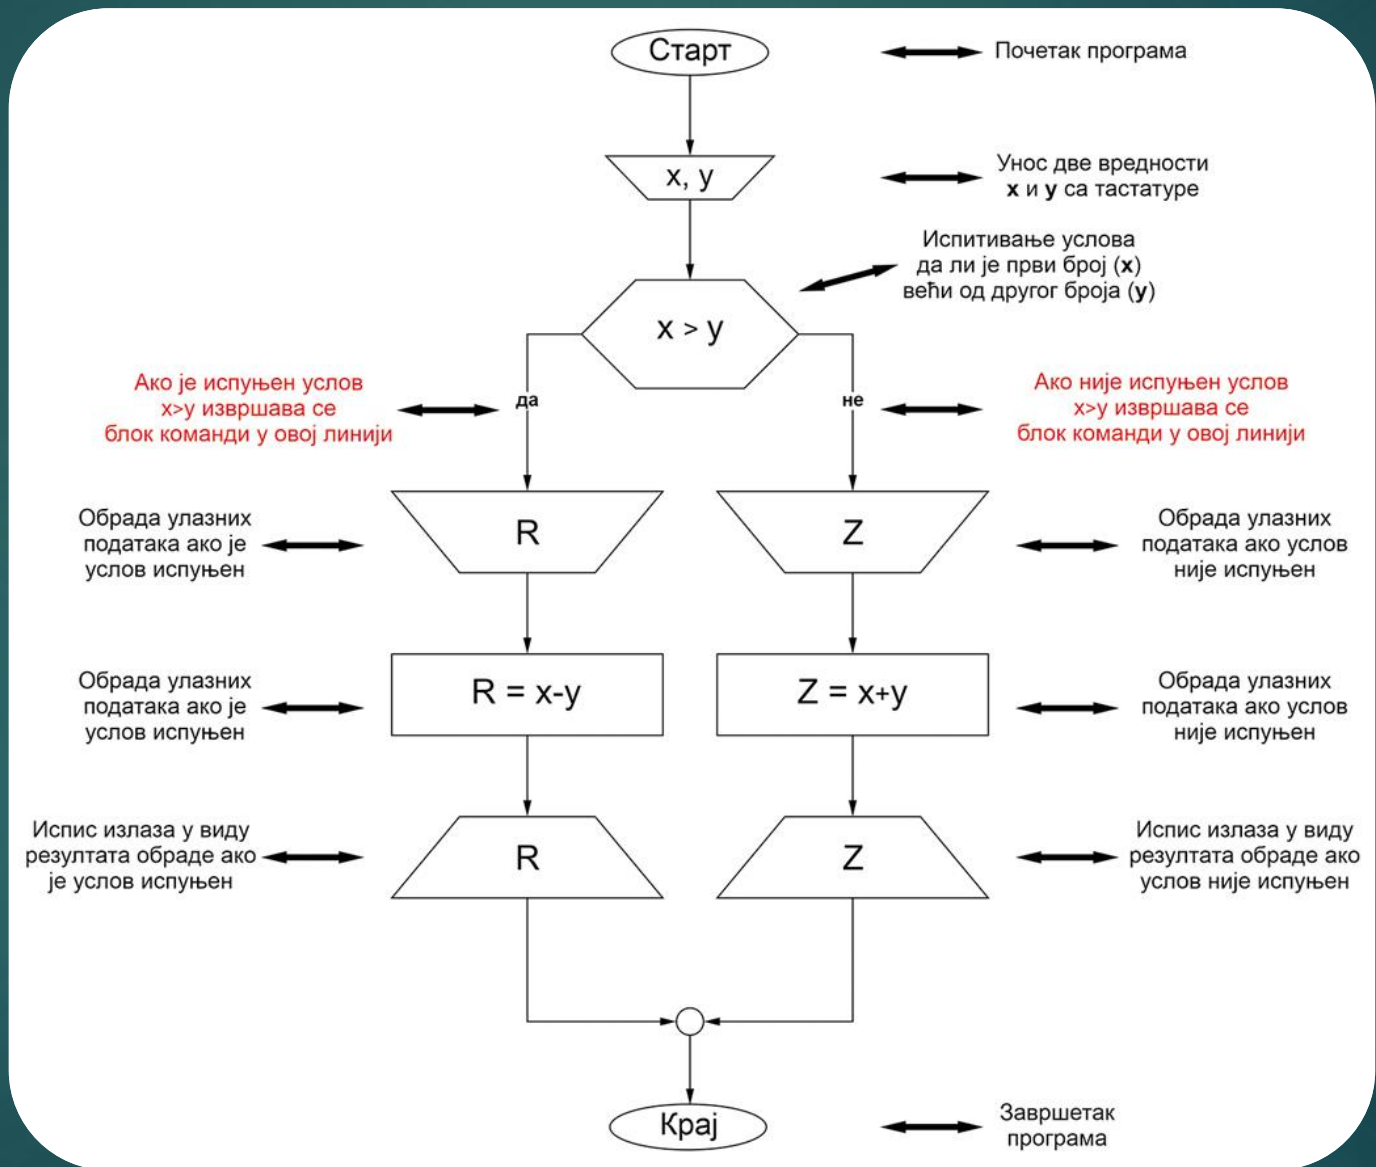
Старт

Почетак програма

x, y

Унос две вредности **x** и **y** са тастатуре

Испитивање услова да ли је први број (**x**) већи од другог броја (**y**)

x > y

Ако је испуњен услов x>y извршава се блок команди у овој линији

да

не

Ако није испуњен услов x>y извршава се блок команди у овој линији

Обрада улазних података ако је услов испуњен

R

Z

Обрада улазних података ако услов није испуњен

Обрада улазних података ако је услов испуњен

R = x-y

Z = x+y

Обрада улазних података ако услов није испуњен

Испис излаза у виду резултата обраде ако је услов испуњен

R

Z

Испис излаза у виду резултата обраде ако услов није испуњен

Крај

Завршетак програма